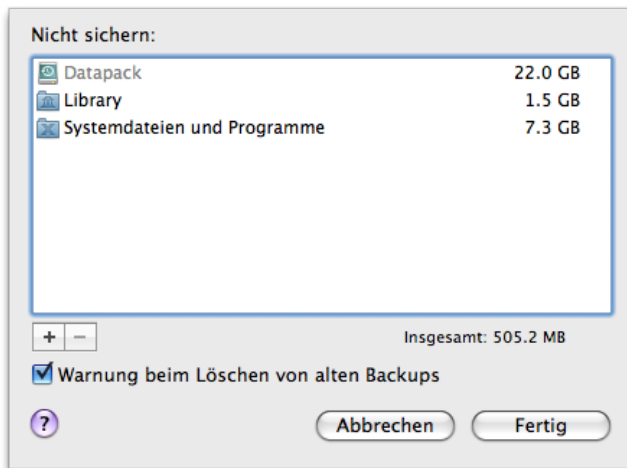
Nicht sichern:

| | |
|---|---|
| Datapack | 22.0 GB |
| Library | 1.5 GB |
| Systemdateien und Programme | 7.3 GB |

+ −

Insgesamt: 505.2 MB

Warnung beim Löschen von alten Backups

?

Abbrechen

Fertig